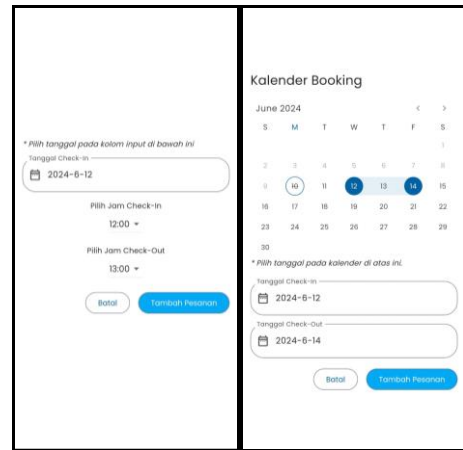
* Pilih tanggal pada kolom input di bawah ini

Tanggal Check-In
2024-6-12

Pilih Jam Check-In
12:00

Pilih Jam Check-Out
13:00

Batal
Tambah Pesanan

Kalender Booking

June 2024
< >

| S | M | T | W | T | F | S |
|---|---|---|---|---|---|---|
| | | | | | | 1 |
| 2 | 3 | 4 | 5 | 6 | 7 | 8 |
| 9 | 10 | 11 | 12 | 13 | 14 | 15 |
| 16 | 17 | 18 | 19 | 20 | 21 | 22 |
| 23 | 24 | 25 | 26 | 27 | 28 | 29 |
| 30 | | | | | | |

* Pilih tanggal pada kalender di atas ini.

Tanggal Check-In
2024-6-12

Tanggal Check-Out
2024-6-14

Batal
Tambah Pesanan